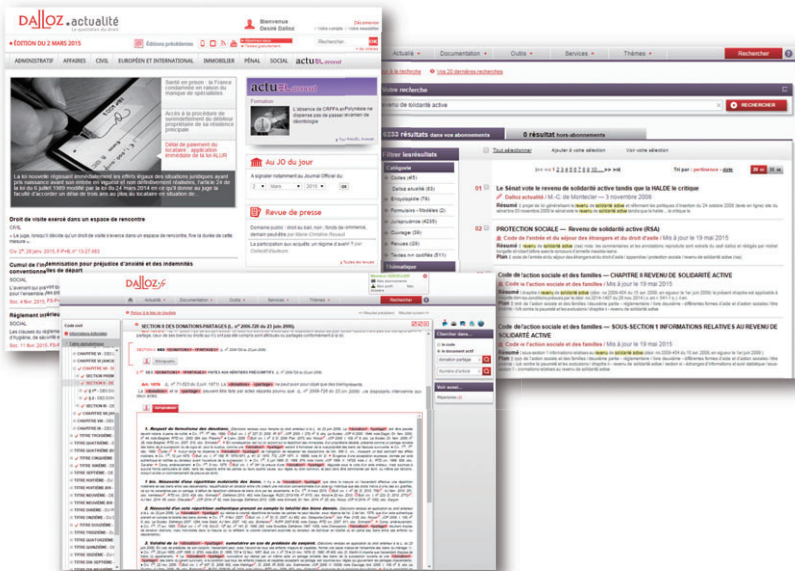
DALLOZ actualité
le quotidien du droit

Bienvenue
Désiré Dalloz

Votre compte | Votre newsletter

ÉDITION DU 2 MARS 2015

Éditions précédentes

Rechercher

ADMINISTRATIF AFFAIRES CIVIL EUROPÉEN ET INTERNATIONAL IMMOBILIER PÉNAL SOCIAL actu ÉTUDIANT

Santé en prison : la France condamnée en raison du manque de spécialistes

Accès à la procédure de surendettement du débiteur propriétaire de sa résidence principale

Délai de paiement du locataire : application immédiate de la loi ALUR

La loi nouvelle régissant immédiatement les effets légaux des situations juridiques ayant pris naissance avant son entrée en vigueur et non définitivement réalisées, l'article 24 de la loi du 6 juillet 1989 modifié par la loi du 24 mars 2014 en ce qu'il donne au juge la faculté d'accorder un délai de trois ans au plus au locataire en situation de

Droit de visite exercé dans un espace de rencontre
CIVIL

Cumul de l'indemnisation pour préjudice d'anxiété et des indemnités conventionnelles de départ
SOCIAL

Règlement intérieur
SOCIAL

actu ÉTUDIANT

Formation
L'absence de CRFPA en Polynésie ne dispense pas de passer examen de déontologie

Au JO du jour
Revue de presse

DALLOZ

Actualité Documentation Outils Services Thèmes

Rechercher

Votre recherche
revenu de solidarité active

RECHERCHER

6333 résultats dans vos abonnements
0 résultat hors abonnements

Filtrer les résultats

Catégorie
Codes
Dalloz actualité
Encyclopédie
Formulaires - Modèles
Jurisprudence
Ouvrages
Revues
Textes non codifiés

Thématique

Tout sélectionner
Ajouter à votre sélection
Voir votre sélection

Trier par : pertinence - date

01 Le Sénat vote le revenu de solidarité active tandis que la HALDE le critique
Dalloz actualité | M.-C. de Montecler — 3 novembre 2008

02 PROTECTION SOCIALE — Revenu de solidarité active (RSA)
Code de l'entrée et du séjour des étrangers et du droit d'asile | Mis à jour le 19 mai 2015

03 Code de l'action sociale et des familles — CHAPITRE II REVENU DE SOLIDARITÉ ACTIVE
Code de l'action sociale et des familles | Mis à jour le 19 mai 2015

04 Code de l'action sociale et des familles — SOUS-SECTION 1 INFORMATIONS RELATIVES AU REVENU DE SOLIDARITÉ ACTIVE
Code de l'action sociale et des familles | Mis à jour le 19 mai 2015

DALLOZ

Actualité Documentation Outils Services Thèmes

Code civil
SECTION II DES DONATIONS-PARTAGES

Art. 1076

Chercher dans
Dans ce document
Annotation partage
Numéro d'article

Voir aussi
Références

1. Respect du formalisme des donations.